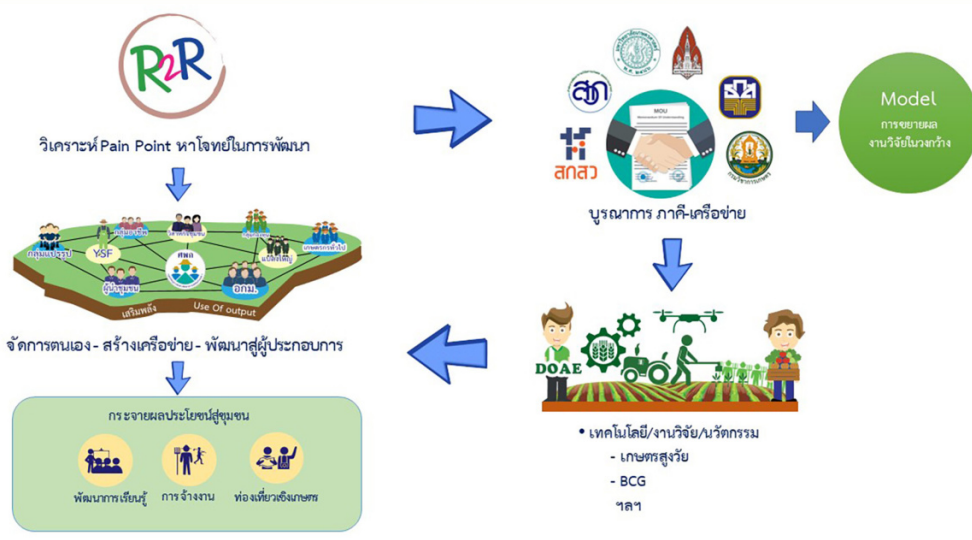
R2R

วิเคราะห์ Pain Point หาโจทย์ในการพัฒนา

กลุ่มแปรรูป
กลุ่มผลิต
วิสาหกิจชุมชน
กลุ่มอาชีพ
YSF
แปลงใหญ่
เกษตรกรทั่วไป
ศพก.
ผู้นำชุมชน
อกม.
เสริมพลัง
Use Of output

จัดการตนเอง - สร้างเครือข่าย - พัฒนาสู่ผู้ประกอบการ

กระจายผลประโยชน์สู่ชุมชน

พัฒนาการเรียนรู้
การจ้างงาน
ท่องเที่ยวเชิงเกษตร

สกว
สกสว
MOU

บูรณาการ ภาคี-เครือข่าย

Model
การขยายผลงานวิจัยในวงกว้าง

DOAE

• เทคโนโลยี/งานวิจัย/นวัตกรรม
- เกษตรสูงวัย
- BCG
ฯลฯ